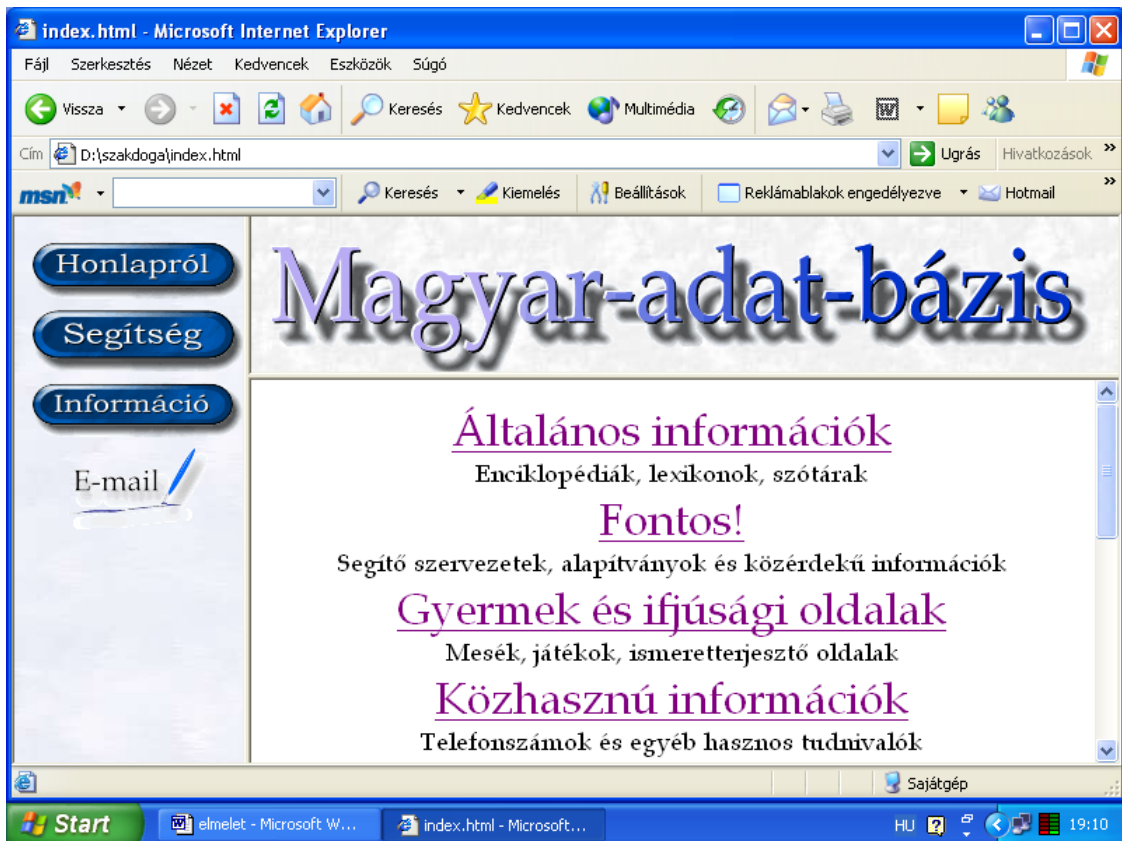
index.html - Microsoft Internet Explorer

Fájl Szerkesztés Nézet Kedvencek Eszközök Súgó

Vissza Keresés Kedvencek Multimédia

Cím D:\szakdoga\index.html Ugrás Hivatkozások

msn Keresés Kiemelés Beállítások Reklámablakok engedélyezve Hotmail

Honlapról
Segítség
Információ
E-mail

Magyar-adat-bázis

Általános információk
Enciklopédiák, lexikonok, szótárak
Fontos!
Segítő szervezetek, alapítványok és közérdekű információk
Gyermek és ifjúsági oldalak
Mesék, játékok, ismeretterjesztő oldalak
Közhasznú információk
Telefonszámok és egyéb hasznos tudnivalók

Sajátgép

Start elmelet - Microsoft W... index.html - Microsoft... HU 19:10